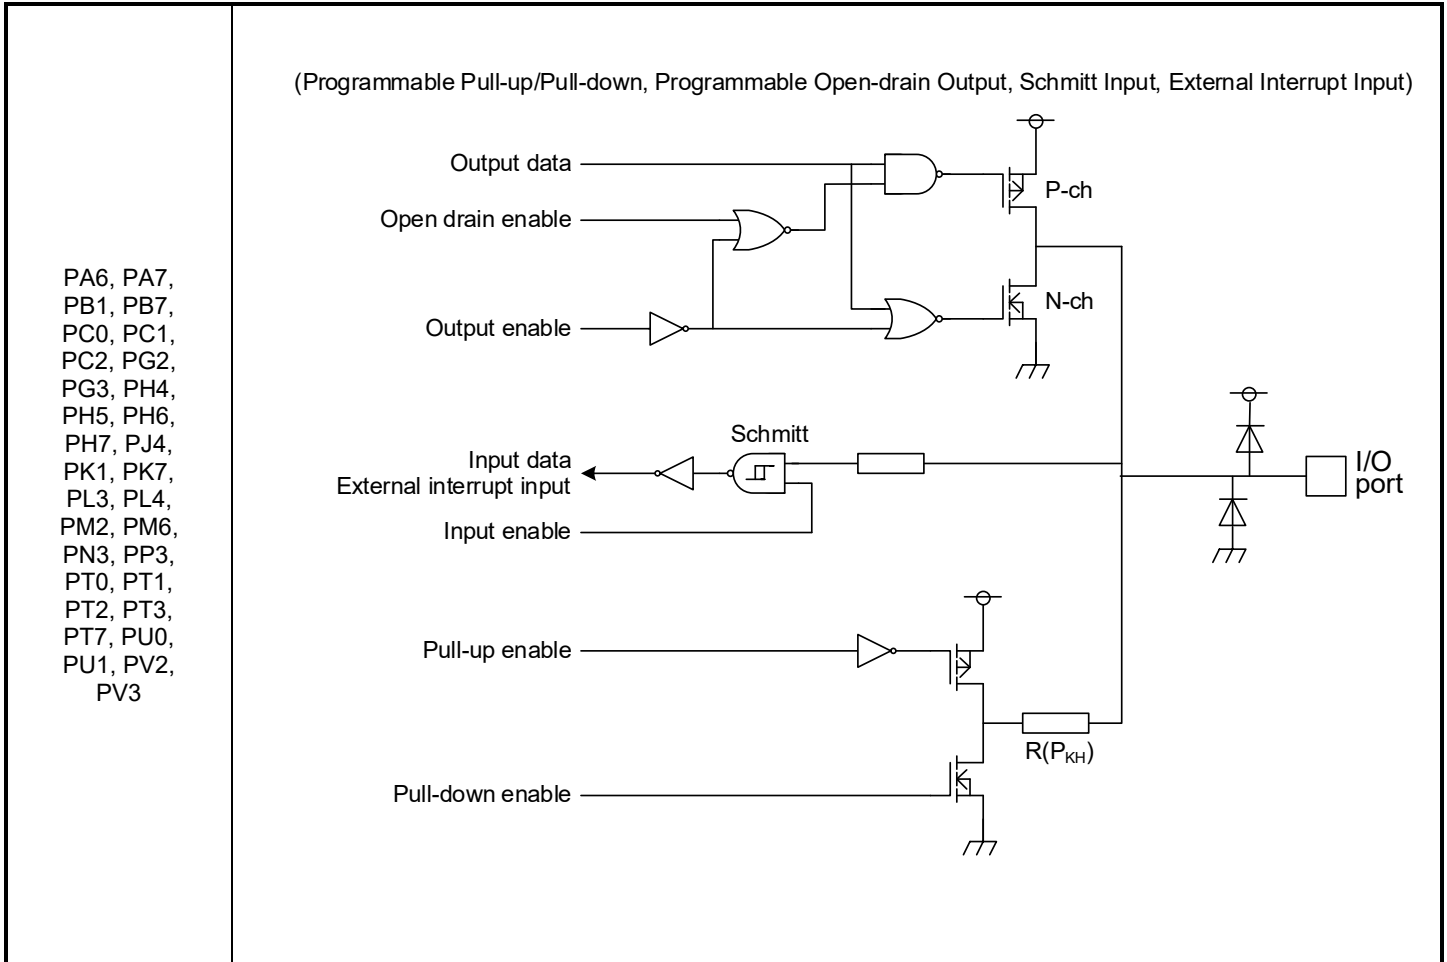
| PA6, PA7, PB1, PB7, PC0, PC1, PC2, PG2, PG3, PH4, PH5, PH6, PH7, PJ4, PK1, PK7, PL3, PL4, PM2, PM6, PN3, PP3, PT0, PT1, PT2, PT3, PT7, PU0, PU1, PV2, PV3 | (Programmable Pull-up/Pull-down, Programmable Open-drain Output, Schmitt Input, External Interrupt Input) |
|---|---|

Output data
Open drain enable
Output enable
P-ch
N-ch
Schmitt
Input data
External interrupt input
Input enable
I/O port
Pull-up enable
Pull-down enable
$R(P_{KH})$